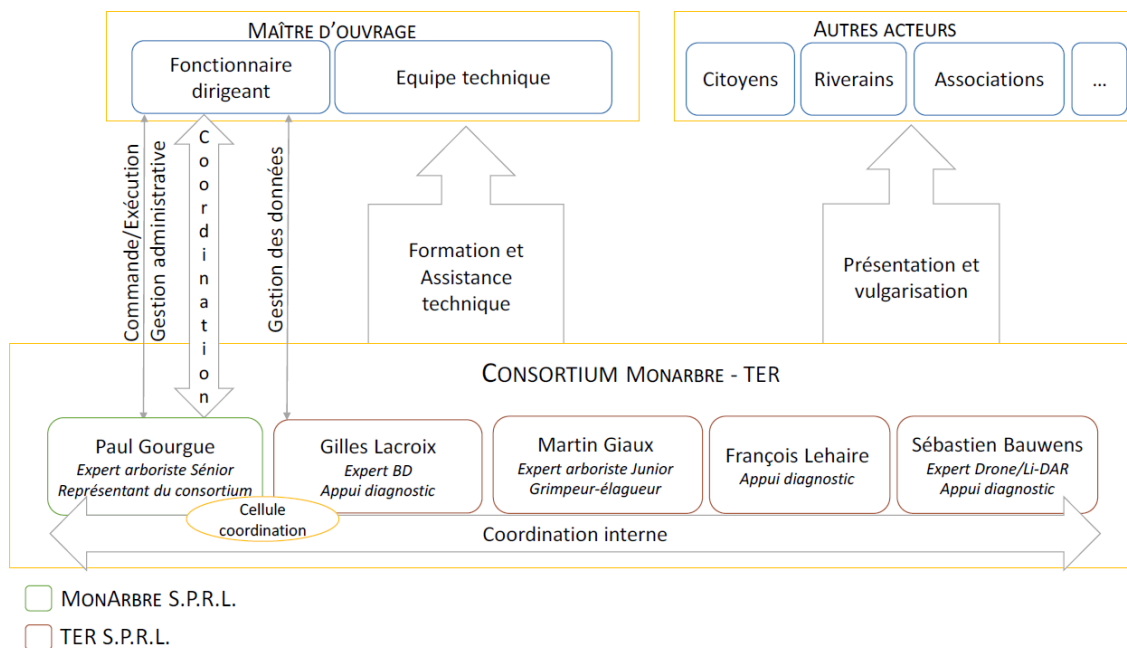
MAÎTRE D'OUVRAGE

Fonctionnaire dirigeant

Equipe technique

AUTRES ACTEURS

Citoyens

Riverains

Associations

...

Commande/Exécution

Gestion administrative

Coordination

Gestion des données

Formation et Assistance technique

Présentation et vulgarisation

CONSORTIUM MONARBRE - TER

Paul Gourgue
*Expert arboriste Sénior*
*Représentant du consortium*

Gilles Lacroix
*Expert BD*
*Appui diagnostic*

Martin Giaux
*Expert arboriste Junior*
*Grimpeur-élagueur*

François Lehaire
*Appui diagnostic*

Sébastien Bauwens
*Expert Drone/Li-DAR*
*Appui diagnostic*

Cellule coordination

Coordination interne

MONARBRE S.P.R.L.

TER S.P.R.L.